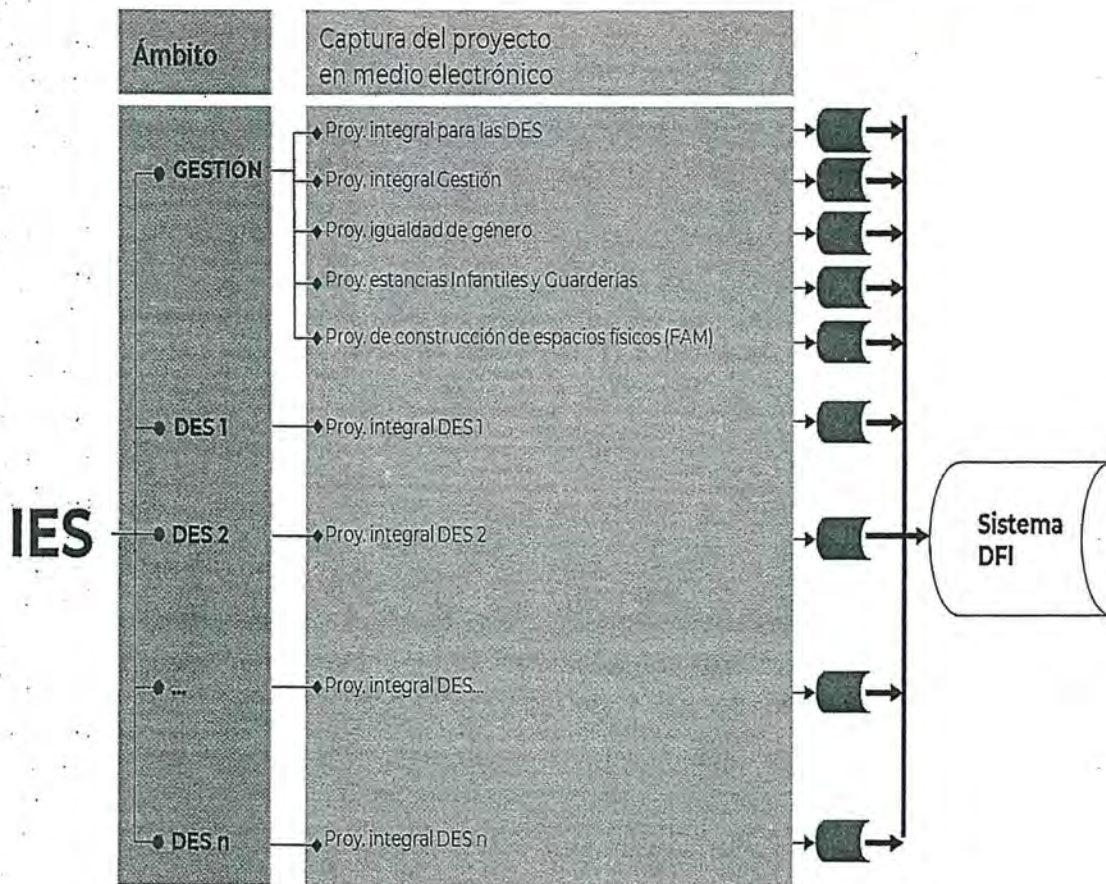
Ámbito

Captura del proyecto en medio electrónico

IES

GESTIÓN

Proy. integral para las DES

Proy. integral Gestión

Proy. igualdad de género

Proy. estancias Infantiles y Guarderías

Proy. de construcción de espacios físicos (FAM)

DES 1

Proy. integral DES 1

DES 2

Proy. integral DES 2

...

Proy. integral DES...

DES n

Proy. integral DES n

Sistema DFI